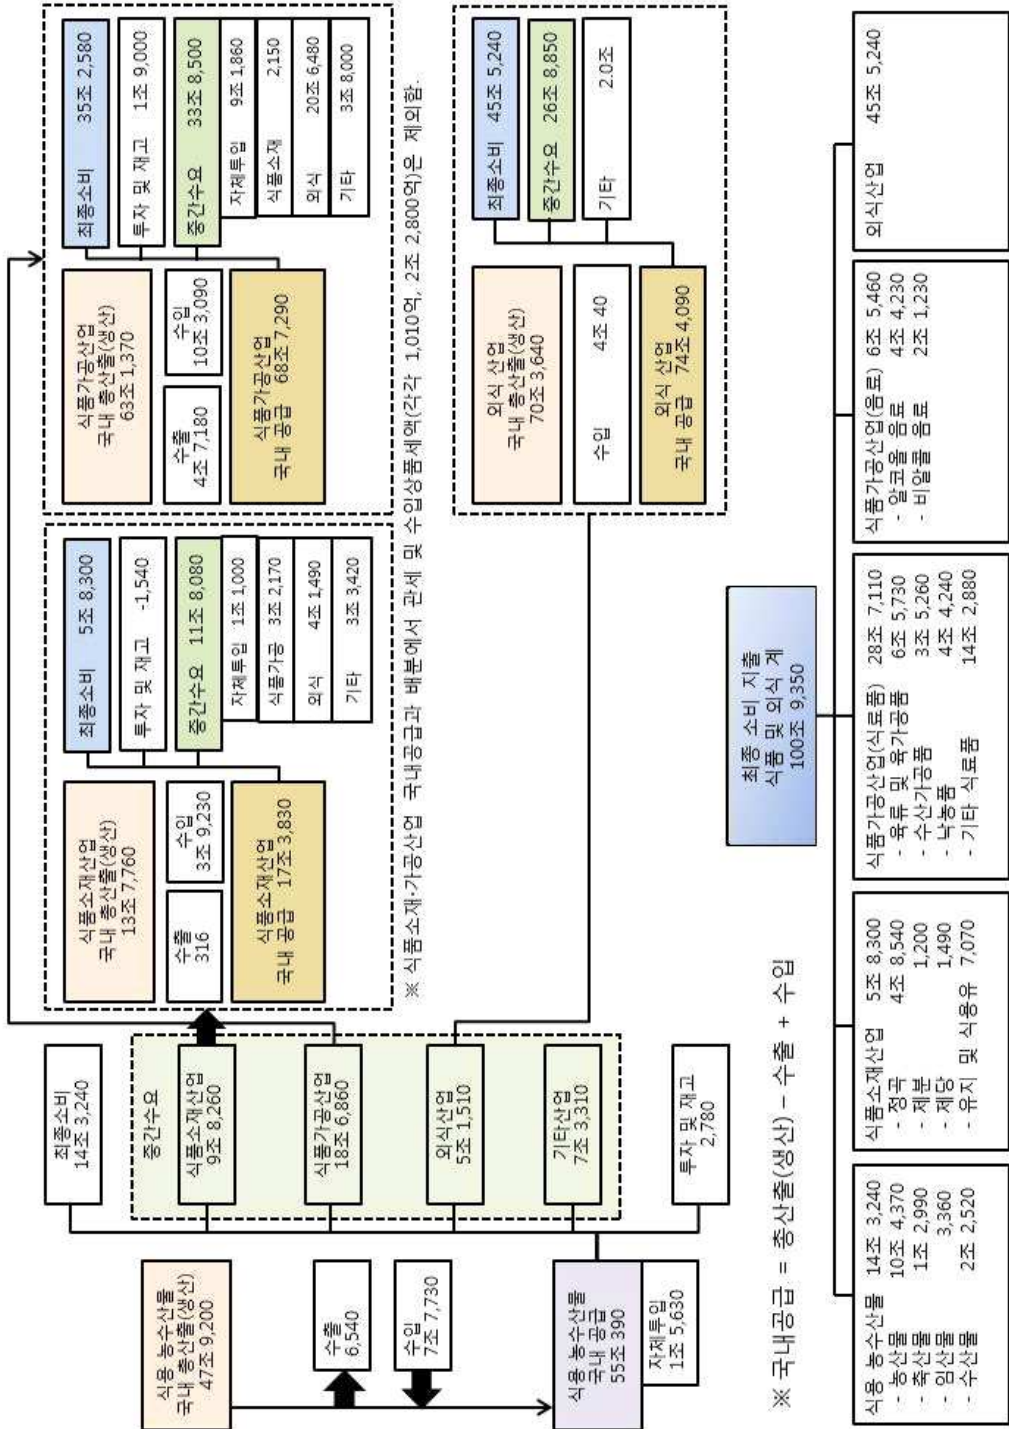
식용 농수산물
국내 총산출(생산)
47조 9,200

수출
6,540

수입
7조 7,730

식용 농수산물
국내 공급
55조 390

자체투입
1조 5,630

최종소비
14조 3,240

중간수요

식품소재산업
9조 8,260

식품가공산업
18조 6,860

외식산업
5조 1,510

기타산업
7조 3,310

투자 및 재고
2,780

식품소재산업
국내 총산출(생산)
13조 7,760

수출
316

수입
3조 9,230

식품소재산업
국내 공급 17조 3,830

최종소비 5조 8,300

투자 및 재고 -1,540

중간수요 11조 8,080

자체투입 1조 1,000

식품가공 3조 2,170

외식 4조 1,490

기타 3조 3,420

식품가공산업
국내 총산출(생산)
63조 1,370

수출
4조 7,180

수입
10조 3,090

식품가공산업
국내 공급 68조 7,290

최종소비 35조 2,580

투자 및 재고 1조 9,000

중간수요 33조 8,500

자체투입 9조 1,860

식품소재 2,150

외식 20조 6,480

기타 3조 8,000

※ 식품소재·가공산업 국내공급과 배분에서 관세 및 수입상품세액(각각 1,010억, 2조 2,800억)은 제외함.

외식 산업
국내 총산출(생산)
70조 3,640

수입 4조 40

외식 산업
국내 공급 74조 4,090

최종소비 45조 5,240

중간수요 26조 8,850

기타 2.0조

최종 소비 지출
식품 및 외식 계
100조 9,350

※ 국내공급 = 총산출(생산) - 수출 + 수입

| 식용 농수산물 | 14조 3,240 |
|---|---|
| - 농산물 | 10조 4,370 |
| - 축산물 | 1조 2,990 |
| - 임산물 | 3,360 |
| - 수산물 | 2조 2,520 |

| 식품소재산업 | 5조 8,300 |
|---|---|
| - 정곡 | 4조 8,540 |
| - 제분 | 1,200 |
| - 제당 | 1,490 |
| - 유지 및 식용유 | 7,070 |

| 식품가공산업(식료품) | 28조 7,110 |
|---|---|
| - 육류 및 육가공품 | 6조 5,730 |
| - 수산가공품 | 3조 5,260 |
| - 낙농품 | 4조 4,240 |
| - 기타 식료품 | 14조 2,880 |

| 식품가공산업(음료) | 6조 5,460 |
|---|---|
| - 알코올 음료 | 4조 4,230 |
| - 비알콜 음료 | 2조 1,230 |

| 외식산업 | 45조 5,240 |
|---|---|